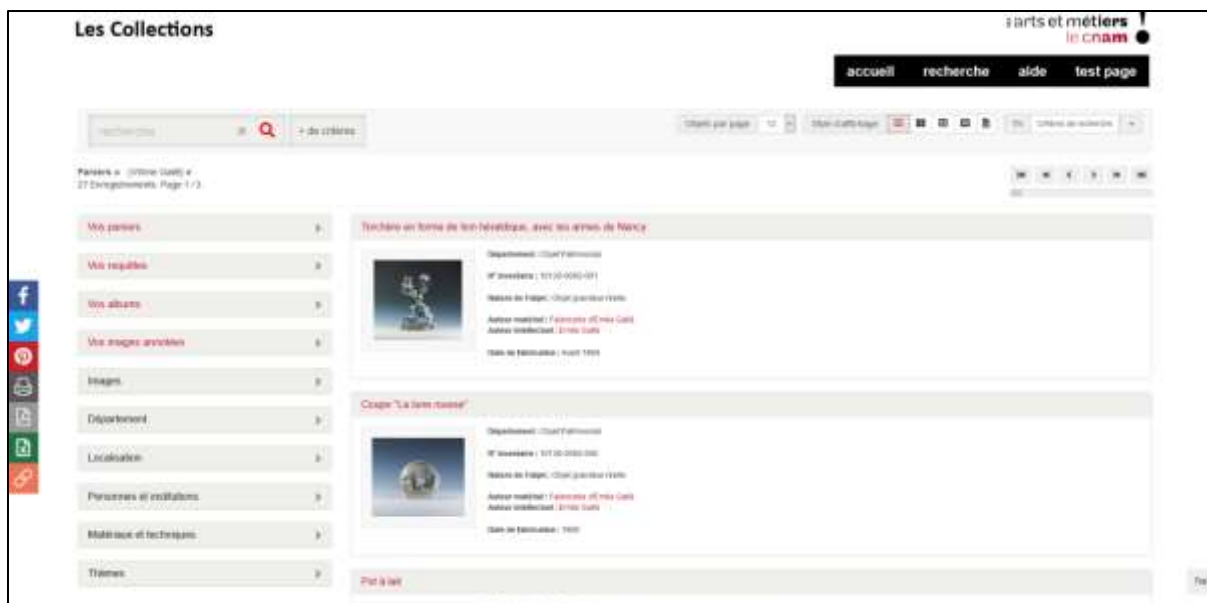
Les Collections

arts et métiers
le cnam

accueil recherche aide test page

recherche × + de critères

Objets par page 12 Mode d'affichage Tri Critère de recherche

Paniers » (Véme Gallé) »
27 Enregistrements. Page 1 / 3

Vos paniers

Vos requêtes

Vos albums

Vos images annotées

Images

Département

Localisation

Personnes et institutions

Matériaux et techniques

Thèmes

Torchère en forme de lion héraldique, avec les armes de Nancy

Département : Objet Patrimonial
N° inventaire : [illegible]
Nature de l'objet : Objet grandeur réelle
Auteur matériel : Faïencerie d'Émile Gallé
Auteur intellectuel : Émile Gallé
Date de fabrication : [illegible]

Coupe "La lune rousse"

Département : Objet Patrimonial
N° inventaire : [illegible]
Nature de l'objet : Objet grandeur réelle
Auteur matériel : Faïencerie d'Émile Gallé
Auteur intellectuel : Émile Gallé
Date de fabrication : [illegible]

Pot à lait